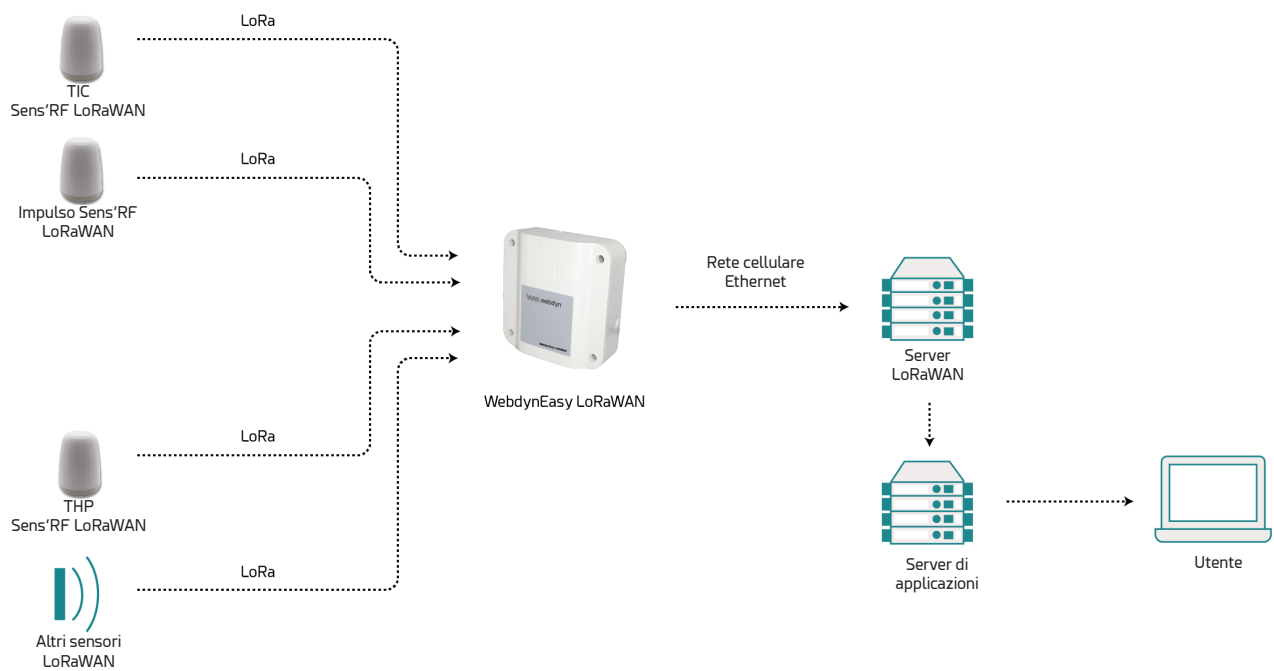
LoRa

TIC
Sens'RF LoRaWAN

LoRa

Impulso Sens'RF
LoRaWAN

webdyn

WebdynEasy LoRaWAN

Rete cellulare
Ethernet

Server
LoRaWAN

LoRa

THP
Sens'RF LoRaWAN

LoRa

Altri sensori
LoRaWAN

Server di
applicazioni

Utente